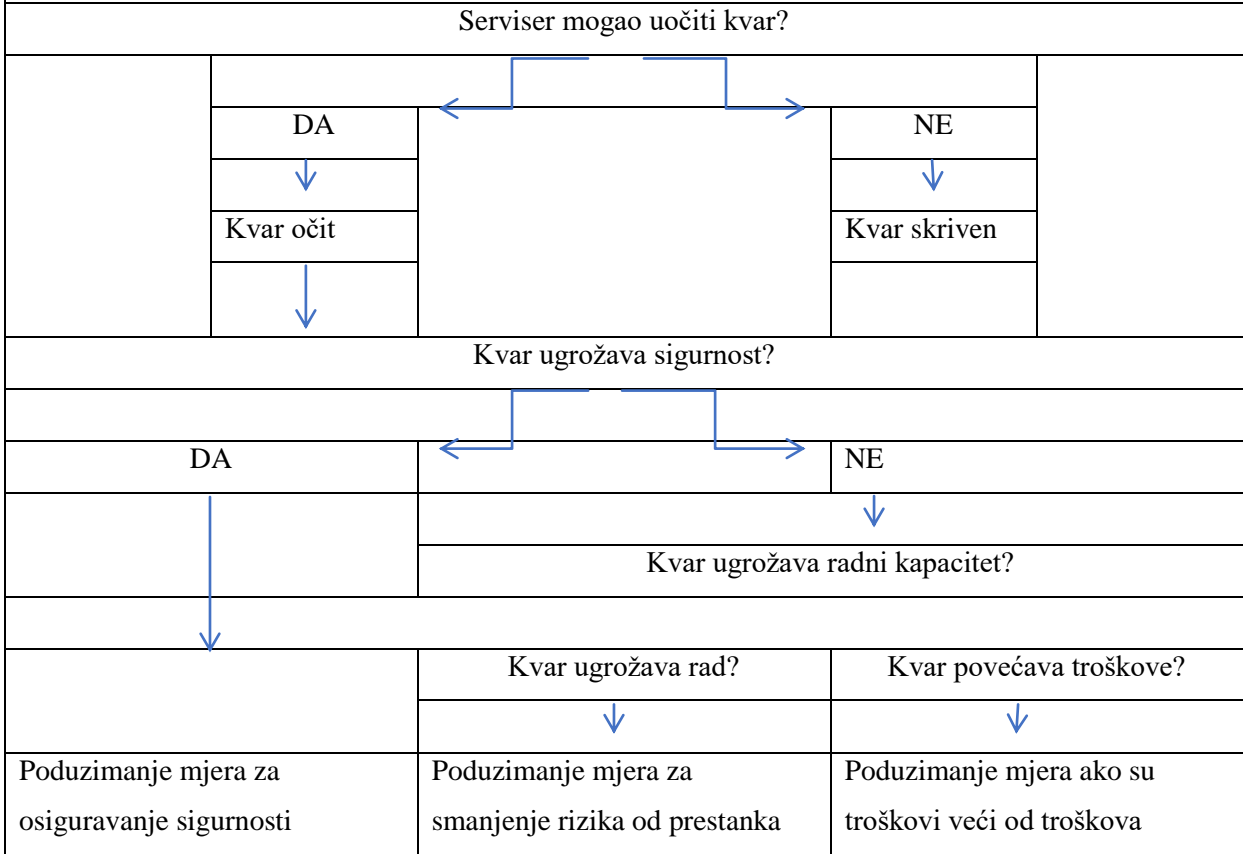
Serviser mogao uočiti kvar?

DA

Kvar očit

NE

Kvar skriven

Kvar ugrožava sigurnost?

DA

NE

Kvar ugrožava radni kapacitet?

Kvar ugrožava rad?

Kvar povećava troškove?

| Poduzimanje mjera za osiguravanje sigurnosti | Poduzimanje mjera za smanjenje rizika od prestanka | Poduzimanje mjera ako su troškovi veći od troškova |
|---|---|---|